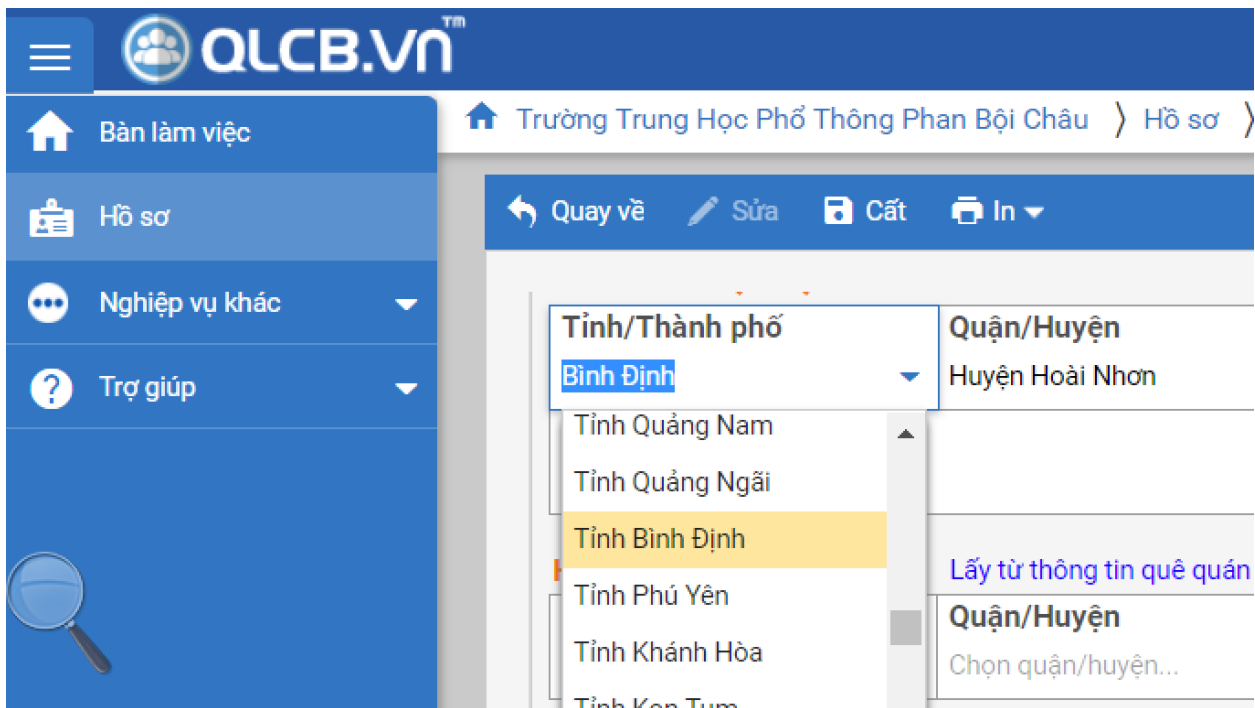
QLCB.VN™

Bàn làm việc
Hồ sơ
Nghiệp vụ khác
Trợ giúp

Trường Trung Học Phổ Thông Phan Bội Châu 〉 Hồ sơ 〉

Quay về  Sửa  Cất  In

Tỉnh/Thành phố
Bình Định
Quận/Huyện
Huyện Hoài Nhơn

Tỉnh Quảng Nam
Tỉnh Quảng Ngãi
Tỉnh Bình Định
Tỉnh Phú Yên
Tỉnh Khánh Hòa
Tỉnh Kon Tum

Lấy từ thông tin quê quán
Quận/Huyện
Chọn quận/huyện...